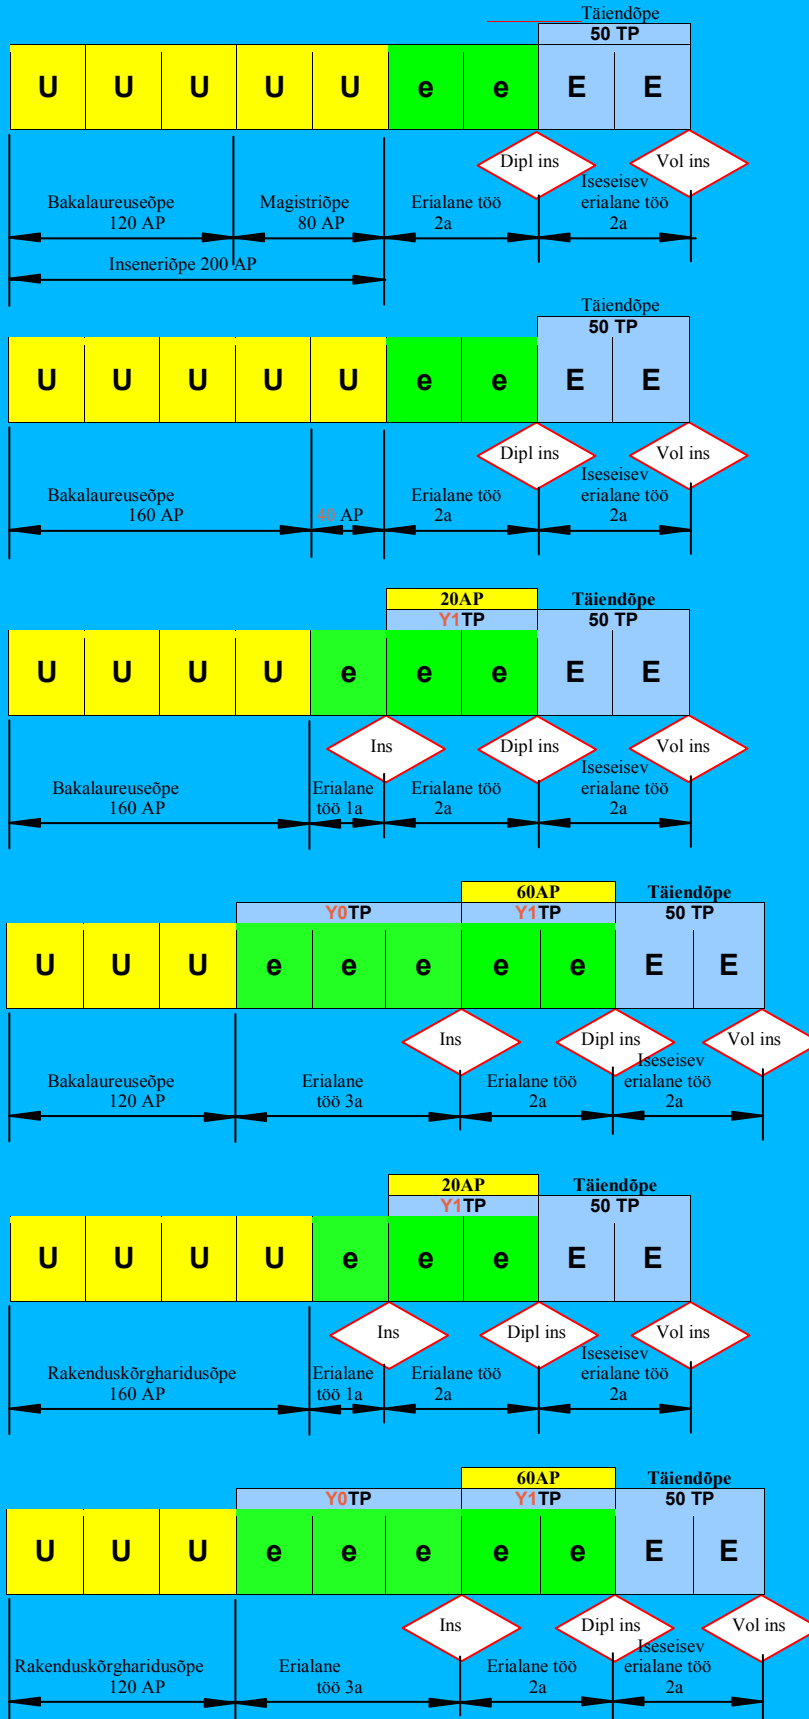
Täiendõpe
50 TP

U U U U U e e E E

Dipl ins
Vol ins

Bakalaureuseõpe 120 AP
Magistriõpe 80 AP
Erialane töö 2a
Iseseisev erialane töö 2a
Inseneriõpe 200 AP

Täiendõpe
50 TP

U U U U U e e E E

Dipl ins
Vol ins

Bakalaureuseõpe 160 AP
40 AP
Erialane töö 2a
Iseseisev erialane töö 2a

20AP
Y1TP
Täiendõpe
50 TP

U U U U e e e E E

Ins
Dipl ins
Vol ins

Bakalaureuseõpe 160 AP
Erialane töö 1a
Erialane töö 2a
Iseseisev erialane töö 2a

60AP
Y0TP
Y1TP
Täiendõpe
50 TP

U U U e e e e e E E

Ins
Dipl ins
Vol ins

Bakalaureuseõpe 120 AP
Erialane töö 3a
Erialane töö 2a
Iseseisev erialane töö 2a

20AP
Y1TP
Täiendõpe
50 TP

U U U U e e e E E

Ins
Dipl ins
Vol ins

Rakenduskõrgharidusõpe 160 AP
Erialane töö 1a
Erialane töö 2a
Iseseisev erialane töö 2a

60AP
Y0TP
Y1TP
Täiendõpe
50 TP

U U U e e e e e E E

Ins
Dipl ins
Vol ins

Rakenduskõrgharidusõpe 120 AP
Erialane töö 3a
Erialane töö 2a
Iseseisev erialane töö 2a